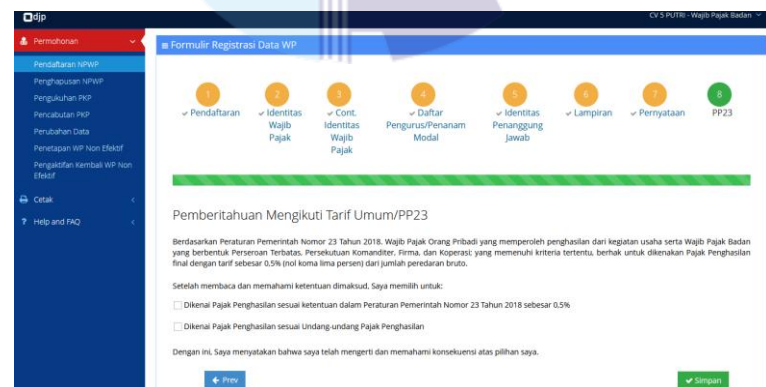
djp

CV 5 PUTRI - Wajib Pajak Badan

Permohonan

Pendaftaran NPWP

Penghapusan NPWP

Pengukuhan PKP

Pencabutan PKP

Perubahan Data

Penetapan WP Non Efektif

Pengaktifan Kembali WP Non Efektif

Cetak

Help and FAQ

Formulir Registrasi Data WP

1 Pendaftaran

2 Identitas Wajib Pajak

3 Cont. Identitas Wajib Pajak

4 Daftar Pengurus/Penanam Modal

5 Identitas Penanggung Jawab

6 Lampiran

7 Pernyataan

8 PP23

Pemberitahuan Mengikuti Tarif Umum/PP23

Berdasarkan Peraturan Pemerintah Nomor 23 Tahun 2018, Wajib Pajak Orang Pribadi yang memperoleh penghasilan dari kegiatan usaha serta Wajib Pajak Badan yang berbentuk Perseroan Terbatas, Persekutuan Komanditer, Firma, dan Koperasi; yang memenuhi kriteria tertentu, berhak untuk dikenakan Pajak Penghasilan final dengan tarif sebesar 0,5% (nol koma lima persen) dari jumlah peredaran bruto.

Setelah membaca dan memahami ketentuan dimaksud, Saya memilih untuk:

Dikenai Pajak Penghasilan sesuai ketentuan dalam Peraturan Pemerintah Nomor 23 Tahun 2018 sebesar 0,5%

Dikenai Pajak Penghasilan sesuai Undang-undang Pajak Penghasilan

Dengan ini, Saya menyatakan bahwa saya telah mengerti dan memahami konsekuensi atas pilihan saya.

Prev

Simpan